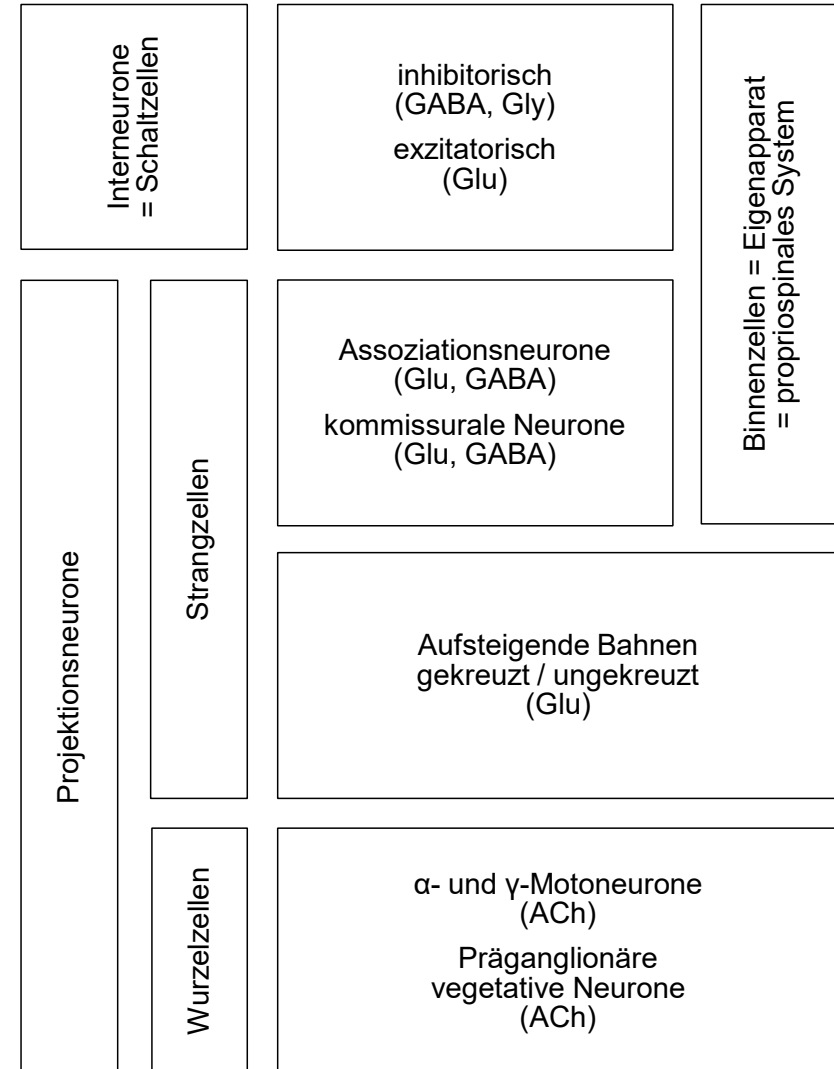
Interneurone
= Schaltzellen

inhibitorisch
(GABA, Gly)

exzitatorisch
(Glu)

Binnenzellen = Eigenapparat
= propriospinales System

Projektionsneurone

Strangzellen

Assoziationsneurone
(Glu, GABA)

kommissurale Neurone
(Glu, GABA)

Aufsteigende Bahnen
gekreuzt / ungekreuzt
(Glu)

Wurzelzellen

α- und γ-Motoneurone
(ACh)

Präganglionäre
vegetative Neurone
(ACh)